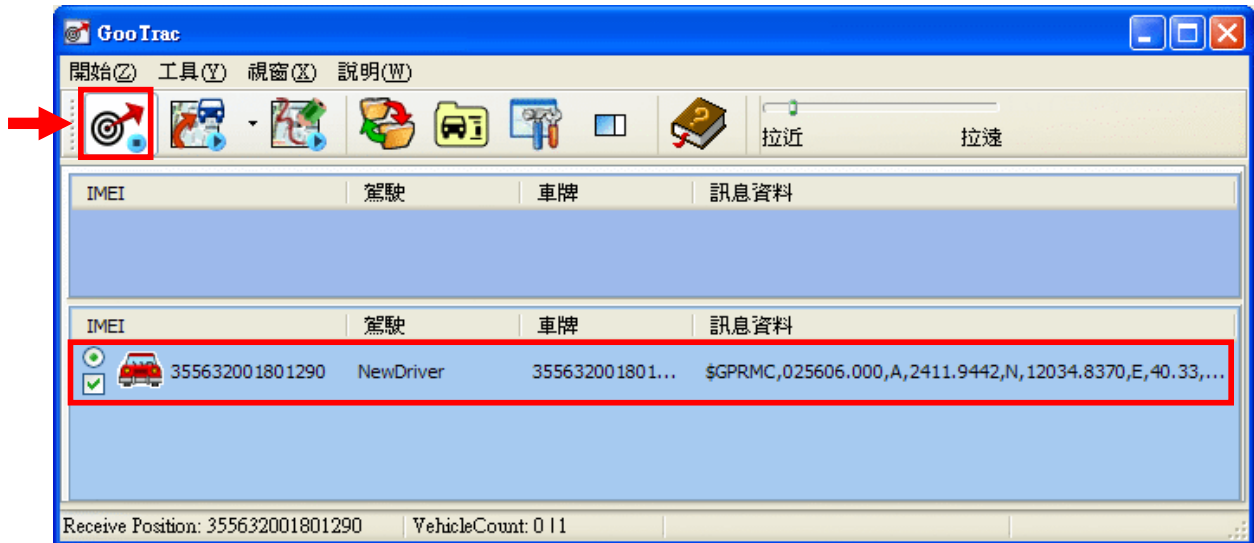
GooTrac

開始(Z) 工具(Y) 視窗(X) 說明(W)

拉近 拉遠

| IMEI | 駕駛 | 車牌 | 訊息資料 |
|---|---|---|---|

| IMEI | 駕駛 | 車牌 | 訊息資料 |
|---|---|---|---|
| 355632001801290 | NewDriver | 355632001801... | $GPRMC,025606.000,A,2411.9442,N,12034.8370,E,40.33,... |

Receive Position: 355632001801290 | VehicleCount: 0 | 1